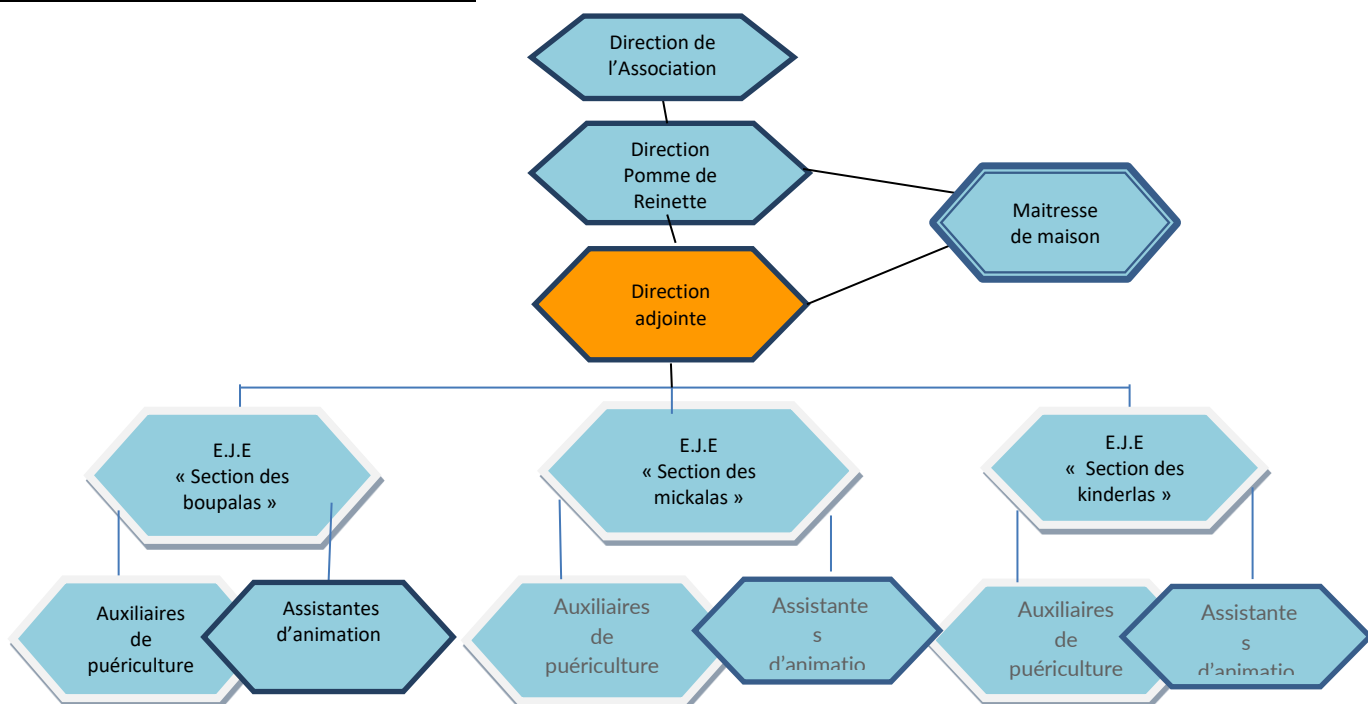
Direction de l’Association

Direction Pomme de Reinette

Maitresse de maison

Direction adjointe

E.J.E « Section des boupalas »

E.J.E « Section des mickalas »

E.J.E « Section des kinderlas »

Auxiliaires de puériculture

Assistantes d’animation

Auxiliaires de puériculture

Assistante s d’animatio

Auxiliaires de puériculture

Assistante s d’animatio